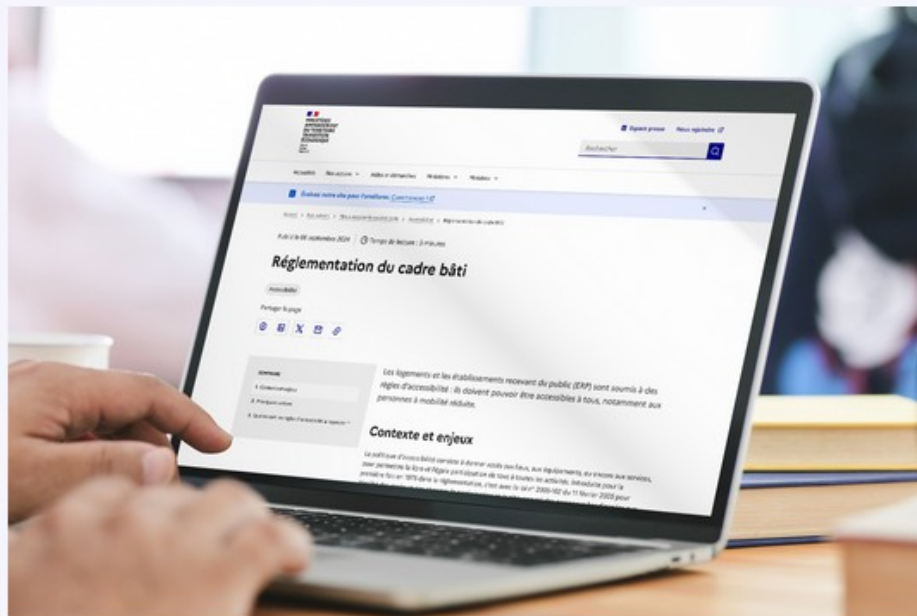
MINISTÈRE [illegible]

Espace presse | Nous rejoindre

Rechercher

Accueil | Nos actions | Aides et démarches | Ministère | Médias

Évaluez notre site pour l'améliorer. Commencez

Accueil > Nos actions > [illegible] > Accessibilité > Réglementation du cadre bâti

Publié le 06 septembre 2024 | Temps de lecture : 3 minutes

Réglementation du cadre bâti

Accessibilité

Partager la page

SOMMAIRE

1. Contexte et enjeux
2. Principaux textes
3. Quels sont les règles d'accessibilité à respecter ?

Les logements et les établissements recevant du public (ERP) sont soumis à des règles d'accessibilité : ils doivent pouvoir être accessibles à tous, notamment aux personnes à mobilité réduite.

Contexte et enjeux

La politique d'accessibilité consiste à donner accès aux lieux, aux équipements, au sein ou aux services, pour permettre la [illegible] et l'égale participation de tous à toutes les activités. Introduite pour la première fois en 1975 dans la réglementation, c'est avec la loi n° 2005-102 du 11 février 2005 pour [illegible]